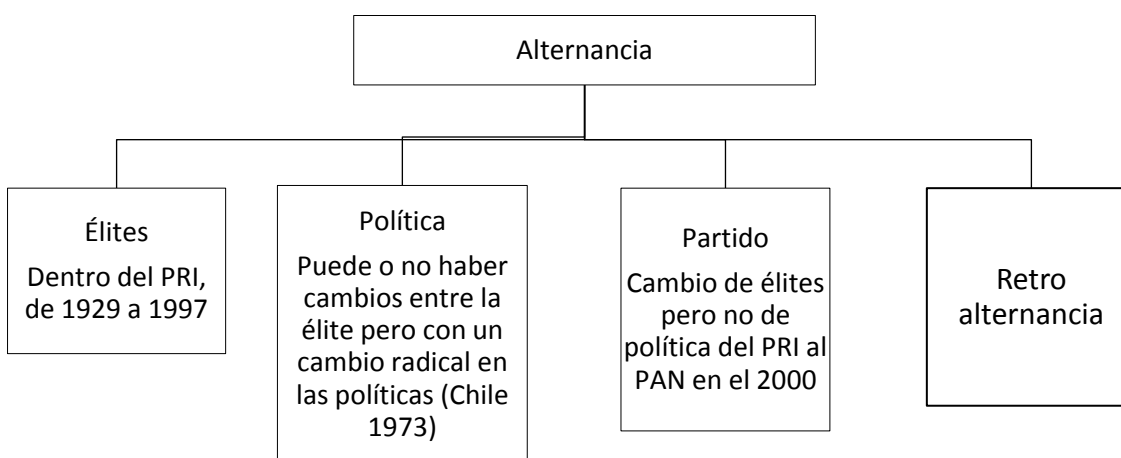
Alternancia

Élites
Dentro del PRI, de 1929 a 1997

Política
Puede o no haber cambios entre la élite pero con un cambio radical en las políticas (Chile 1973)

Partido
Cambio de élites pero no de política del PRI al PAN en el 2000

Retro alternancia